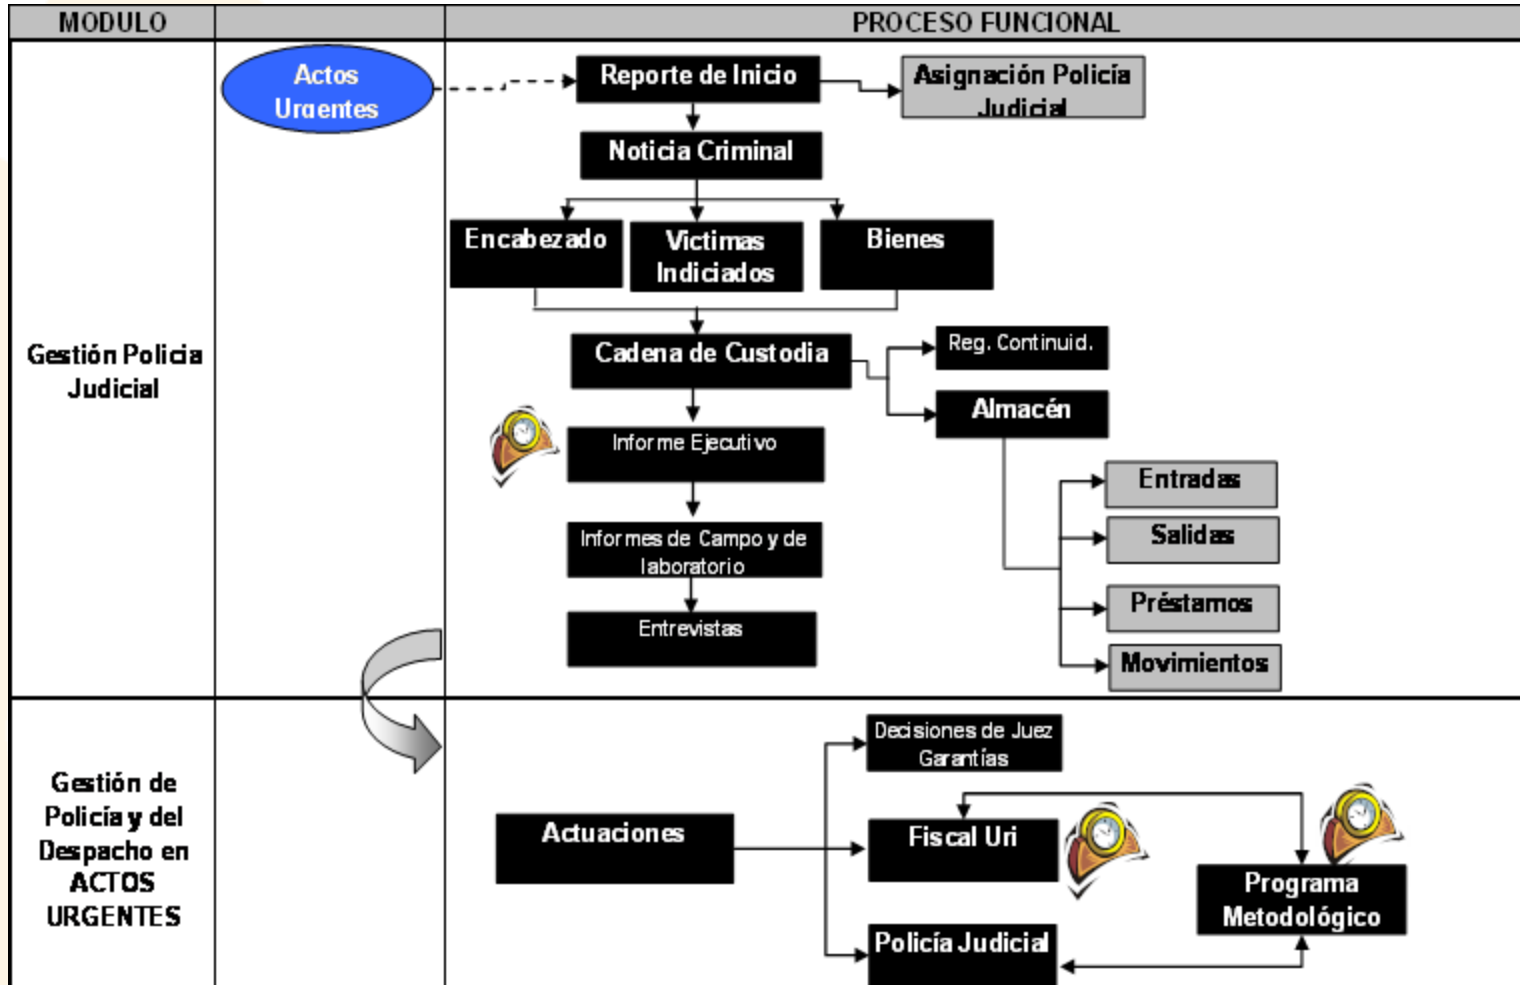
| MODULO | | PROCESO FUNCIONAL |
|---|---|---|
| Gestión Policia Judicial | Actos Urgentes | Reporte de Inicio, Asignación Policía Judicial, Noticia Criminal, Encabezado, Victimas Indiciados, Bienes, Cadena de Custodia, Reg. Continuid., Almacén, Informe Ejecutivo, Informes de Campo y de laboratorio, Entrevistas, Entradas, Salidas, Préstamos, Movimientos |
| Gestión de Policía y del Despacho en ACTOS URGENTES | | Decisiones de Juez Garantías, Actuaciones, Fiscal Uri, Programa Metodológico, Policía Judicial |